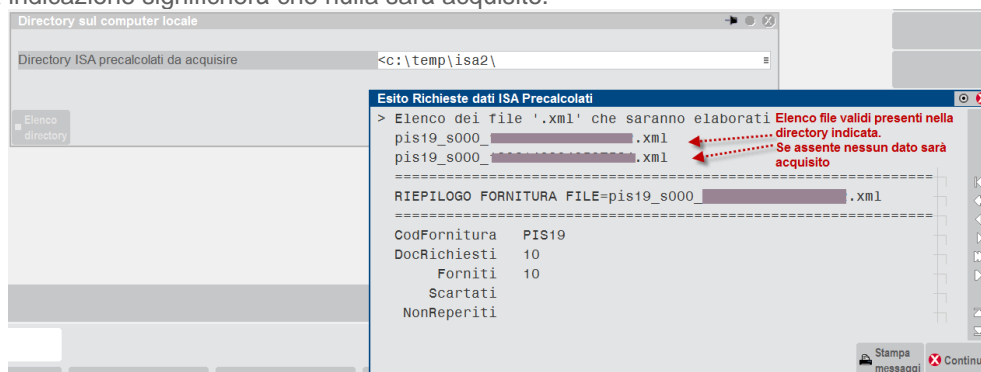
indicazione significherà che nulla sarà acquisito.

Directory sul computer locale

Directory ISA precalcolati da acquisire
<c:\temp\isa2\

Elenco directory

Esito Richieste dati ISA Precalcolati

> Elenco dei file '.xml' che saranno elaborati
pis19_s000_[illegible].xml
pis19_s000_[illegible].xml

Elenco file validi presenti nella directory indicata.
Se assente nessun dato sarà acquisito

=============================================
RIEPILOGO FORNITURA FILE=pis19_s000_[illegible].xml
=============================================
CodFornitura PIS19
DocRichiesti 10
Forniti 10
Scartati
NonReperiti

Stampa messaggi
Continu